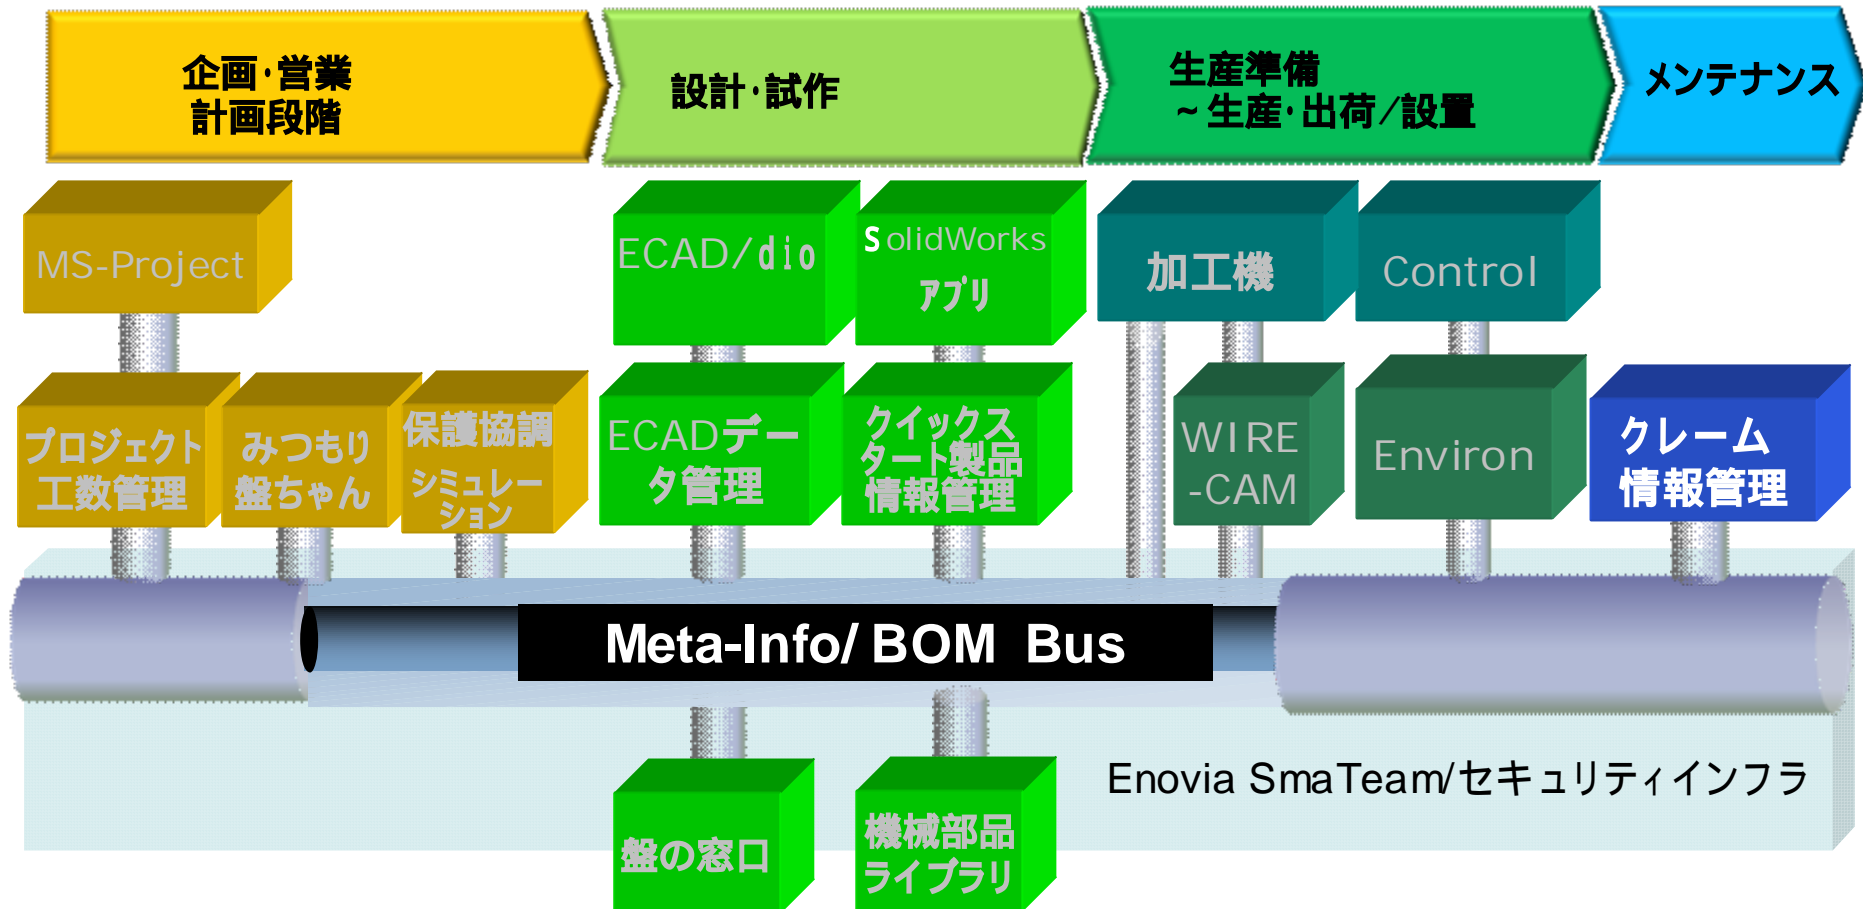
企画·営業
計画段階

設計·試作

生産準備
~生産·出荷/設置

メンテナンス

MS-Project

ECAD/dio

SolidWorks
アプリ

加工機

Control

プロジェクト
工数管理

みつもり
盤ちゃん

保護協調
シミュレーション

ECADデータ管理

クイックスタート製品
情報管理

WIRE
-CAM

Environ

クレーム
情報管理

Meta-Info/ BOM Bus

Enovia SmaTeam/セキュリティインフラ

盤の窓口

機械部品
ライブラリ